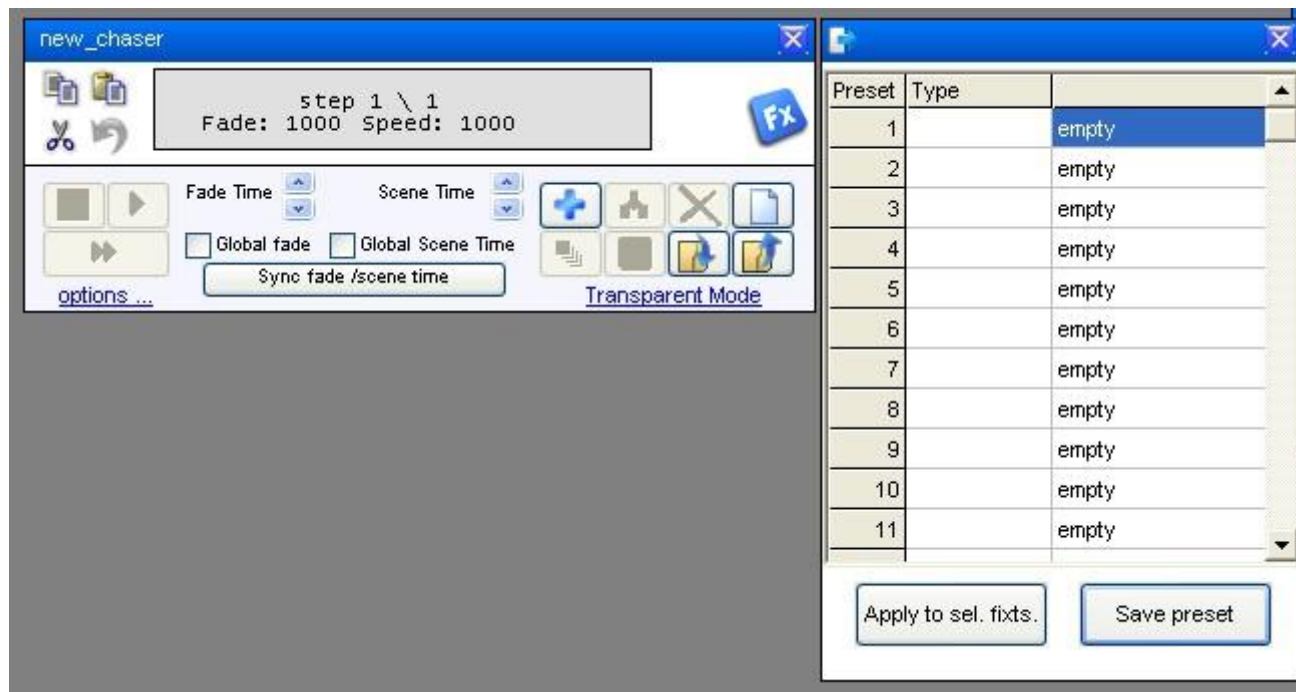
new_chaser

step 1 \ 1
Fade: 1000 Speed: 1000

Fx

Fade Time

Scene Time

Global fade

Global Scene Time

Sync fade /scene time

options ...

Transparent Mode

| Preset | Type | |
|---|---|---|
| 1 | | empty |
| 2 | | empty |
| 3 | | empty |
| 4 | | empty |
| 5 | | empty |
| 6 | | empty |
| 7 | | empty |
| 8 | | empty |
| 9 | | empty |
| 10 | | empty |
| 11 | | empty |

Apply to sel. fixts.

Save preset